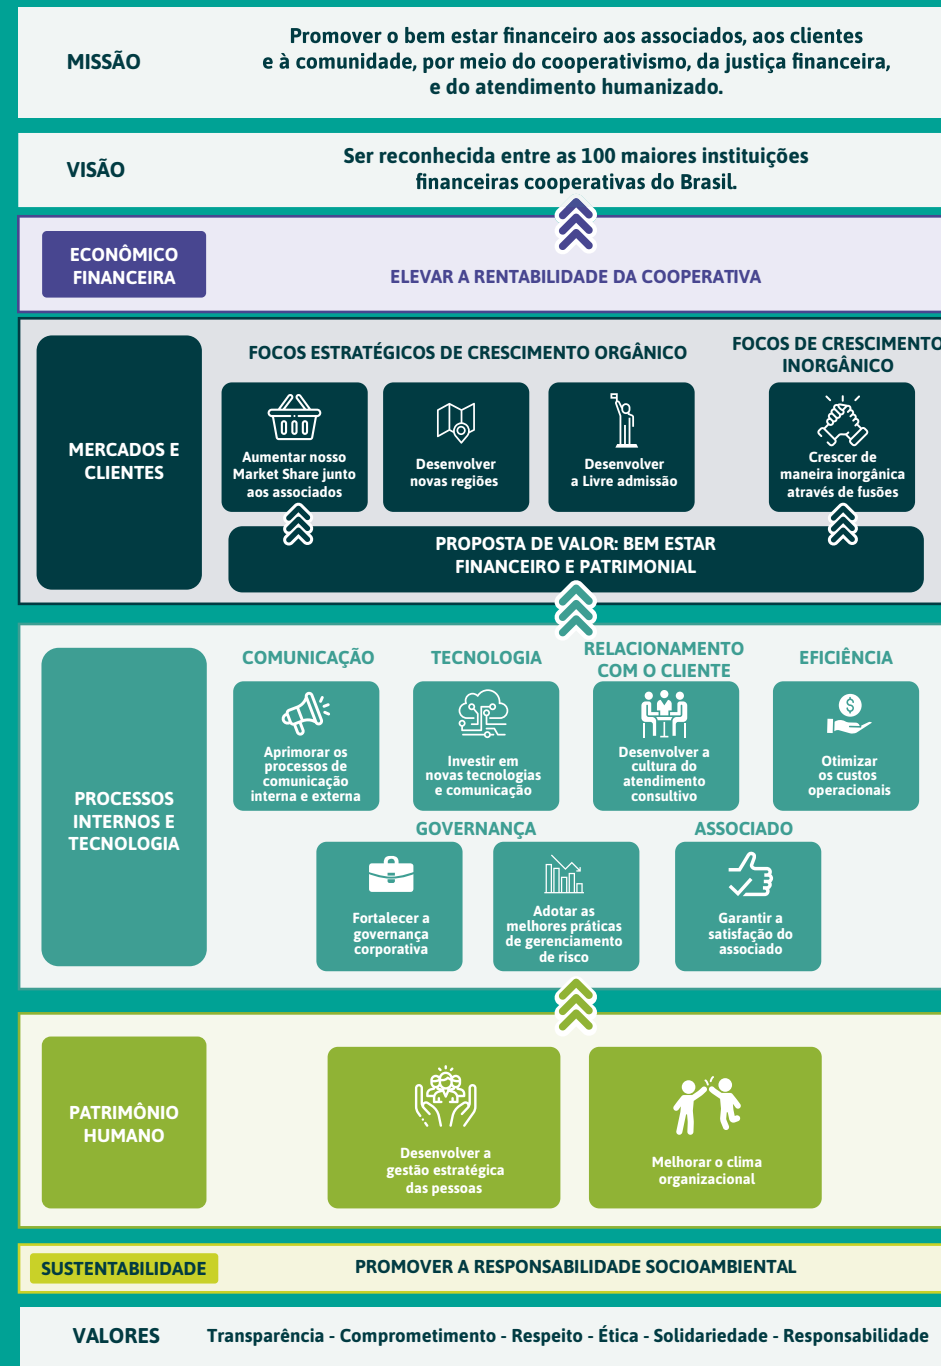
MISSÃO

Promover o bem estar financeiro aos associados, aos clientes e à comunidade, por meio do cooperativismo, da justiça financeira, e do atendimento humanizado.

VISÃO

Ser reconhecida entre as 100 maiores instituições financeiras cooperativas do Brasil.

ECONÔMICO FINANCEIRA

ELEVAR A RENTABILIDADE DA COOPERATIVA

MERCADOS E CLIENTES

FOCOS ESTRATÉGICOS DE CRESCIMENTO ORGÂNICO

FOCOS DE CRESCIMENTO INORGÂNICO

Aumentar nosso Market Share junto aos associados

Desenvolver novas regiões

Desenvolver a Livre admissão

Crescer de maneira inorgânica através de fusões

PROPOSTA DE VALOR: BEM ESTAR FINANCEIRO E PATRIMONIAL

PROCESSOS INTERNOS E TECNOLOGIA

COMUNICAÇÃO

Aprimorar os processos de comunicação interna e externa

TECNOLOGIA

Investir em novas tecnologias e comunicação

RELACIONAMENTO COM O CLIENTE

Desenvolver a cultura do atendimento consultivo

EFICIÊNCIA

Otimizar os custos operacionais

GOVERNANÇA

Fortalecer a governança corporativa

Adotar as melhores práticas de gerenciamento de risco

ASSOCIADO

Garantir a satisfação do associado

PATRIMÔNIO HUMANO

Desenvolver a gestão estratégica das pessoas

Melhorar o clima organizacional

SUSTENTABILIDADE

PROMOVER A RESPONSABILIDADE SOCIOAMBIENTAL

VALORES

Transparência - Comprometimento - Respeito - Ética - Solidariedade - Responsabilidade